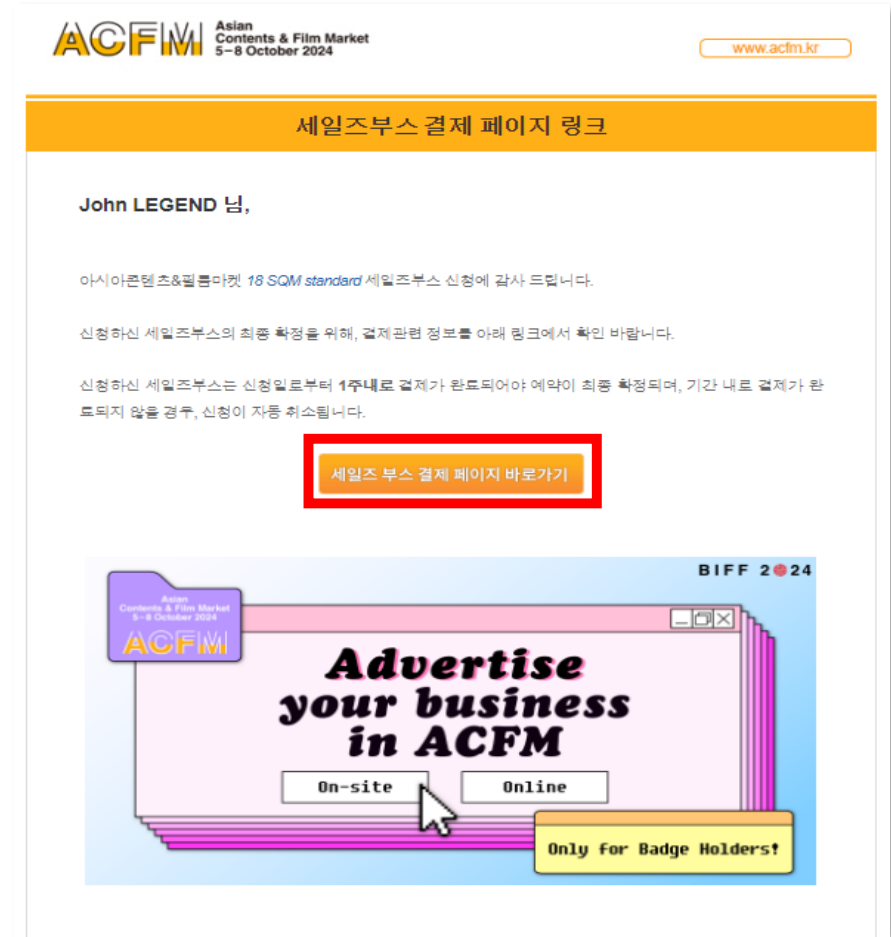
ACFM Asian Contents & Film Market 5–8 October 2024

www.acfm.kr

세일즈부스 결제 페이지 링크

John LEGEND 님,

아시아콘텐츠&필름마켓 18 SQM standard 세일즈부스 신청에 감사 드립니다.

신청하신 세일즈부스의 최종 확정을 위해, 결제관련 정보를 아래 링크에서 확인 바랍니다.

신청하신 세일즈부스는 신청일로부터 1주내로 결제가 완료되어야 예약이 최종 확정되며, 기간 내로 결제가 완료되지 않을 경우, 신청이 자동 취소됩니다.

세일즈 부스 결제 페이지 바로가기

BIFF 2024

Asian Contents & Film Market 5–8 October 2024 ACFM

Advertise your business in ACFM

On-site

Online

Only for Badge Holders!